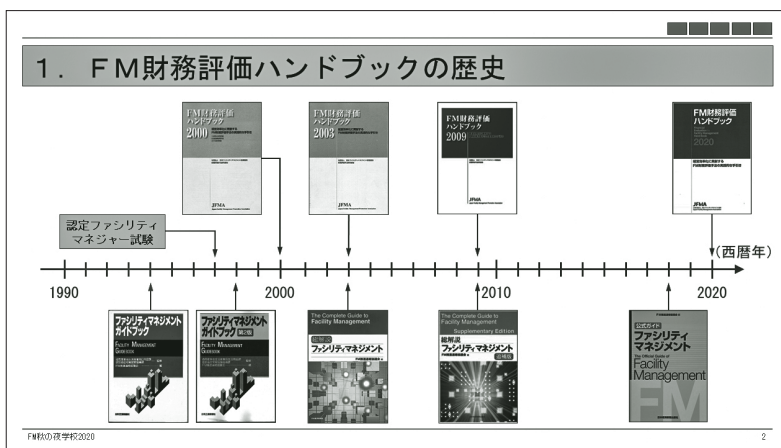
1．ＦＭ財務評価ハンドブックの歴史

FM財務評価ハンドブック 2000

JFMA

FM財務評価ハンドブック 2003

JFMA

FM財務評価ハンドブック 2009

JFMA

FM財務評価ハンドブック 2020

JFMA

認定ファシリティマネジャー試験

(西暦年)

1990

2000

2010

2020

ファシリティマネジメント・ガイドブック

Facility Management Guidebook

ファシリティマネジメント・ガイドブック 第2版

Facility Management Guidebook

The Complete Guide to Facility Management

総解説ファシリティマネジメント

The Complete Guide to Facility Management Supplementary Edition

総解説ファシリティマネジメント 追補版

公式ガイド ファシリティマネジメント

The Official Guide to Facility Management

FM

FM秋の夜学校2020

2